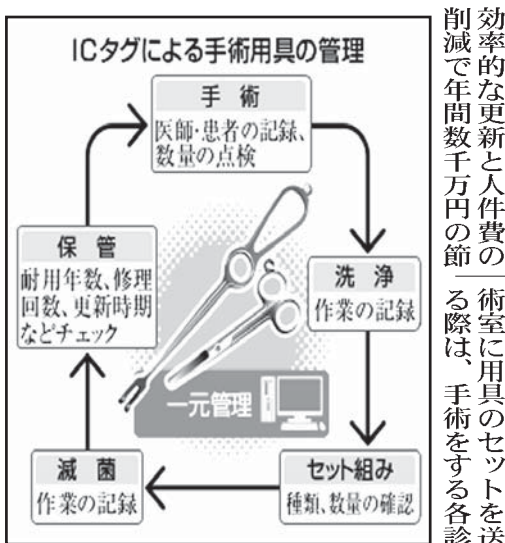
ICタグによる手術用具の管理

手術
医師・患者の記録、数量の点検

洗浄
作業の記録

セット組み
種類、数量の確認

滅菌
作業の記録

保管
耐用年数、修理回数、更新時期などチェック

一元管理

効率的な更新と人件費の削減で年間数千万円の節

術室に用具のセットを送る際は、手術をする各診